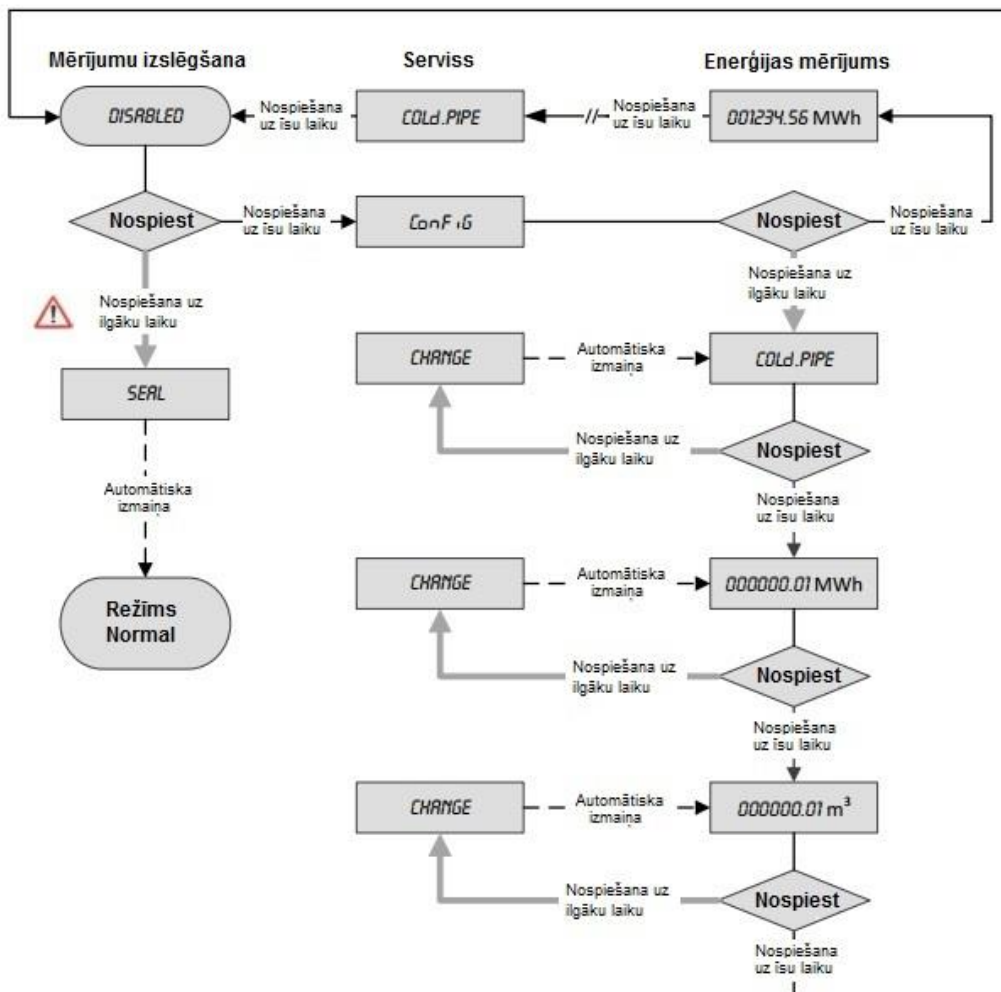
Mērījumu izslēgšana

Serviss

Enerģijas mērījums

DISABLED

Nospiešana uz īsu laiku

COLd.PIPE

Nospiešana uz īsu laiku

001234.56 MWh

Nospiest

Nospiešana uz īsu laiku

ConFiG

Nospiest

Nospiešana uz īsu laiku

Nospiešana uz ilgāku laiku

Nospiešana uz ilgāku laiku

SEAL

CHANGE

Automātiska izmaiņa

COLd.PIPE

Nospiešana uz ilgāku laiku

Nospiest

Automātiska izmaiņa

Nospiešana uz īsu laiku

Režīms Normal

CHANGE

Automātiska izmaiņa

000000.01 MWh

Nospiešana uz ilgāku laiku

Nospiest

Nospiešana uz īsu laiku

CHANGE

Automātiska izmaiņa

000000.01 $m^3$

Nospiešana uz ilgāku laiku

Nospiest

Nospiešana uz īsu laiku